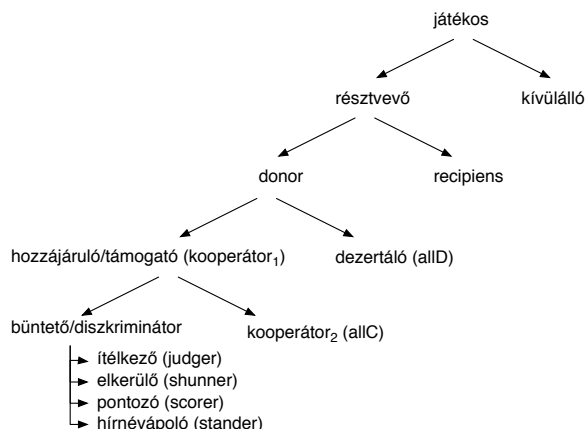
játékos

résztvevő

kívülálló

donor

recipiens

hozzájáruló/támogató (kooperátor$_1$)

dezertáló (allD)

büntető/diszkriminátor

kooperátor$_2$ (allC)

ítélkező (judger)
elkerülő (shunner)
pontozó (scorer)
hírnévápoló (stander)